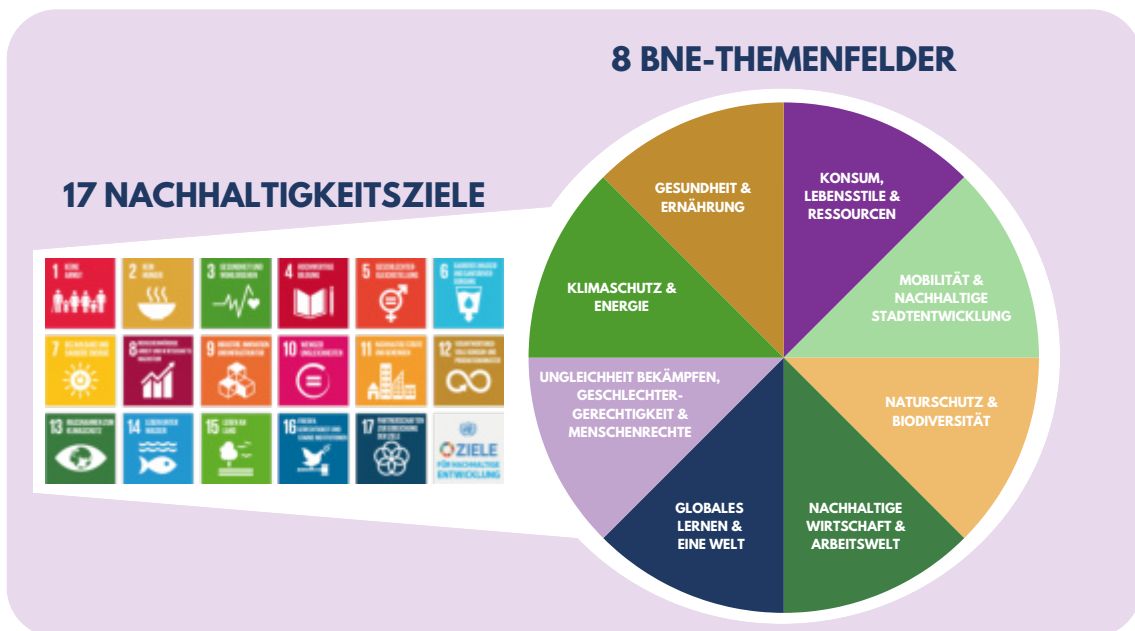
8 BNE-THEMENFELDER

17 NACHHALTIGKEITSZIELE

1 KEINE ARMUT

2 KEIN HUNGER

3 GESUNDHEIT UND WOHLERGEHEN

4 HOCHWERTIGE BILDUNG

5 GESCHLECHTER-GLEICHHEIT

6 SAUBERES WASSER UND SANITÄRE EINRICHTUNGEN

7 BEZAHLBARE UND SAUBERE ENERGIE

8 MENSCHENWÜRDIGE ARBEIT UND WIRTSCHAFTSWACHSTUM

9 INDUSTRIE, INNOVATION UND INFRASTRUKTUR

10 WENIGER UNGLEICHHEITEN

11 NACHHALTIGE STÄDTE UND GEMEINDEN

12 NACHHALTIGE/R KONSUM UND PRODUKTION

13 MASSNAHMEN ZUM KLIMASCHUTZ

14 LEBEN UNTER WASSER

15 LEBEN AN LAND

16 FRIEDEN, GERECHTIGKEIT UND STARKE INSTITUTIONEN

17 PARTNERSCHAFTEN ZUR ERREICHUNG DER ZIELE

ZIELE FÜR NACHHALTIGE ENTWICKLUNG

GESUNDHEIT & ERNÄHRUNG

KONSUM, LEBENSSTILE & RESSOURCEN

KLIMASCHUTZ & ENERGIE

MOBILITÄT & NACHHALTIGE STADTENTWICKLUNG

UNGLEICHHEIT BEKÄMPFEN, GESCHLECHTER-GERECHTIGKEIT & MENSCHENRECHTE

NATURSCHUTZ & BIODIVERSITÄT

GLOBALES LERNEN & EINE WELT

NACHHALTIGE WIRTSCHAFT & ARBEITSWELT